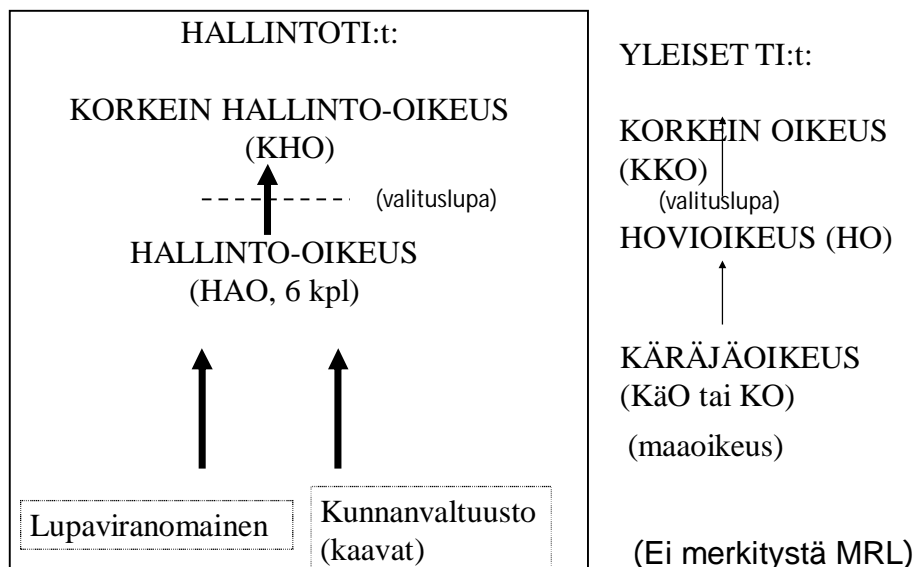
HALLINTOTI:t:

KORKEIN HALLINTO-OIKEUS (KHO)

(valituslupa)

HALLINTO-OIKEUS (HAO, 6 kpl)

Lupaviranomainen

Kunnanvaltuusto (kaavat)

YLEISET TI:t:

KORKEIN OIKEUS (KKO)

(valituslupa)

HOVIOIKEUS (HO)

KÄRÄJÄOIKEUS (KäO tai KO)

(maaoikeus)

(Ei merkitystä MRL)